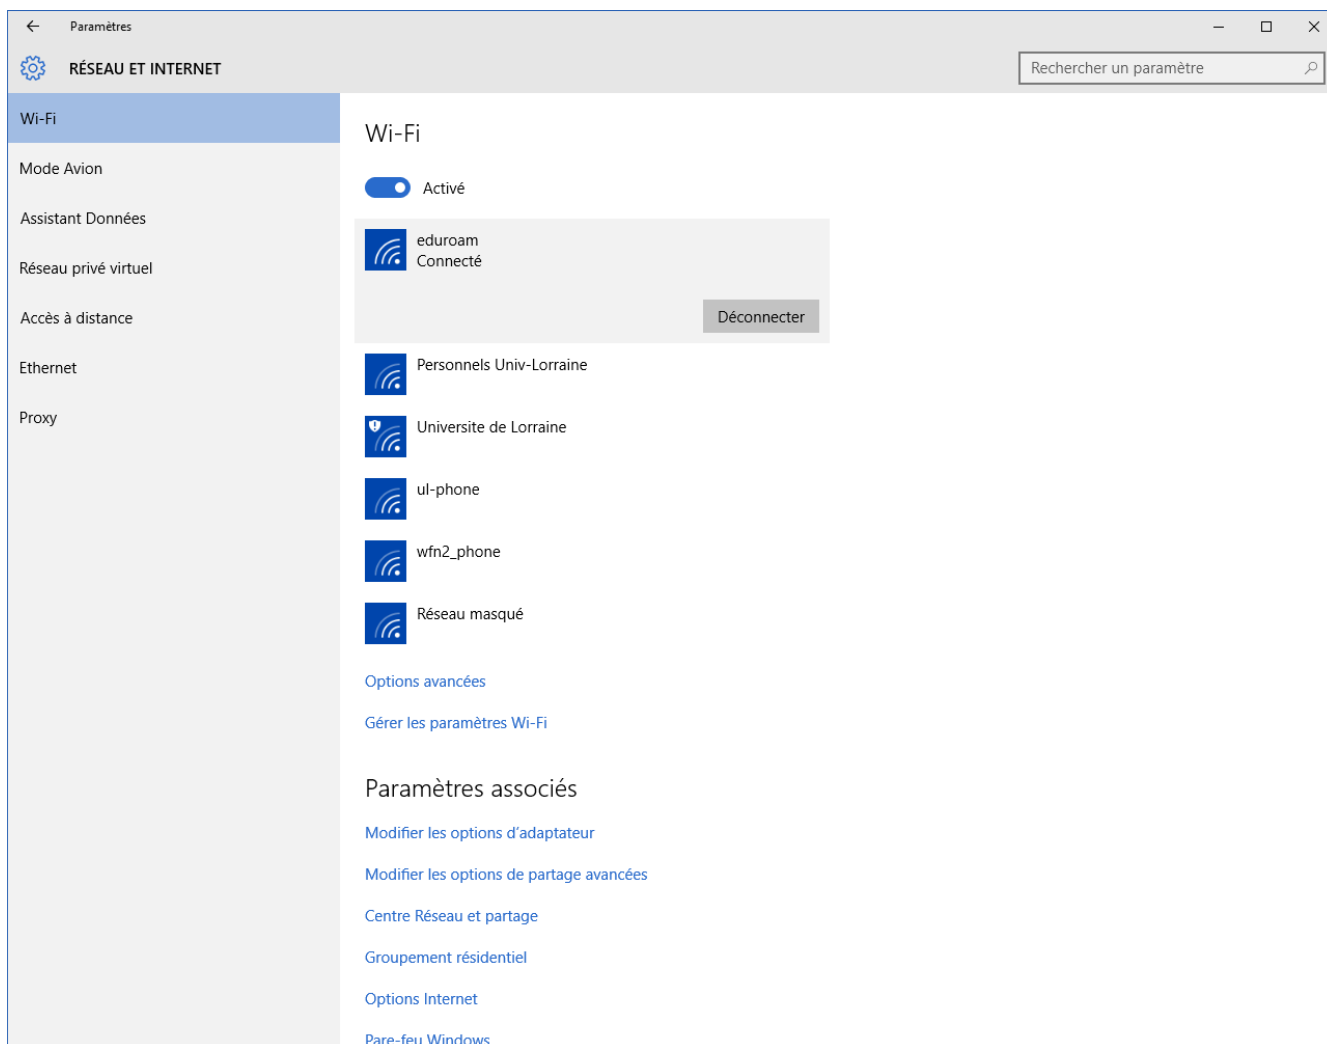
Paramètres

RÉSEAU ET INTERNET

Rechercher un paramètre

Wi-Fi
Mode Avion
Assistant Données
Réseau privé virtuel
Accès à distance
Ethernet
Proxy

Wi-Fi

Activé

eduroam
Connecté

Déconnecter

Personnels Univ-Lorraine

Universite de Lorraine

ul-phone

wfn2_phone

Réseau masqué

Options avancées

Gérer les paramètres Wi-Fi

Paramètres associés

Modifier les options d'adaptateur

Modifier les options de partage avancées

Centre Réseau et partage

Groupement résidentiel

Options Internet

Pare-feu Windows